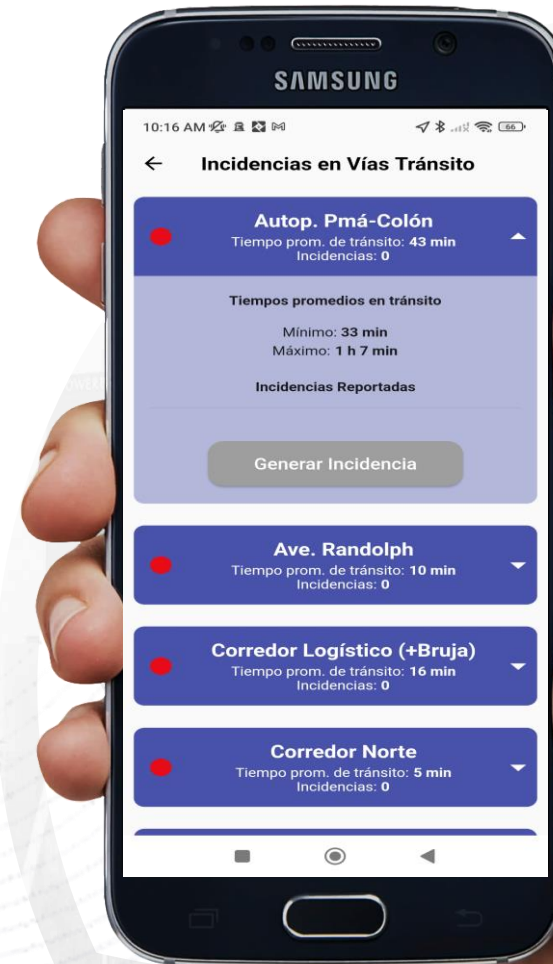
SAMSUNG

10:16 AM

66

←

Incidencias en Vías Tránsito

Autop. Pmá-Colón
Tiempo prom. de tránsito: 43 min
Incidencias: 0

Tiempos promedios en tránsito

Mínimo: 33 min
Máximo: 1 h 7 min

Incidencias Reportadas

Generar Incidencia

Ave. Randolph
Tiempo prom. de tránsito: 10 min
Incidencias: 0

Corredor Logístico (+Bruja)
Tiempo prom. de tránsito: 16 min
Incidencias: 0

Corredor Norte
Tiempo prom. de tránsito: 5 min
Incidencias: 0